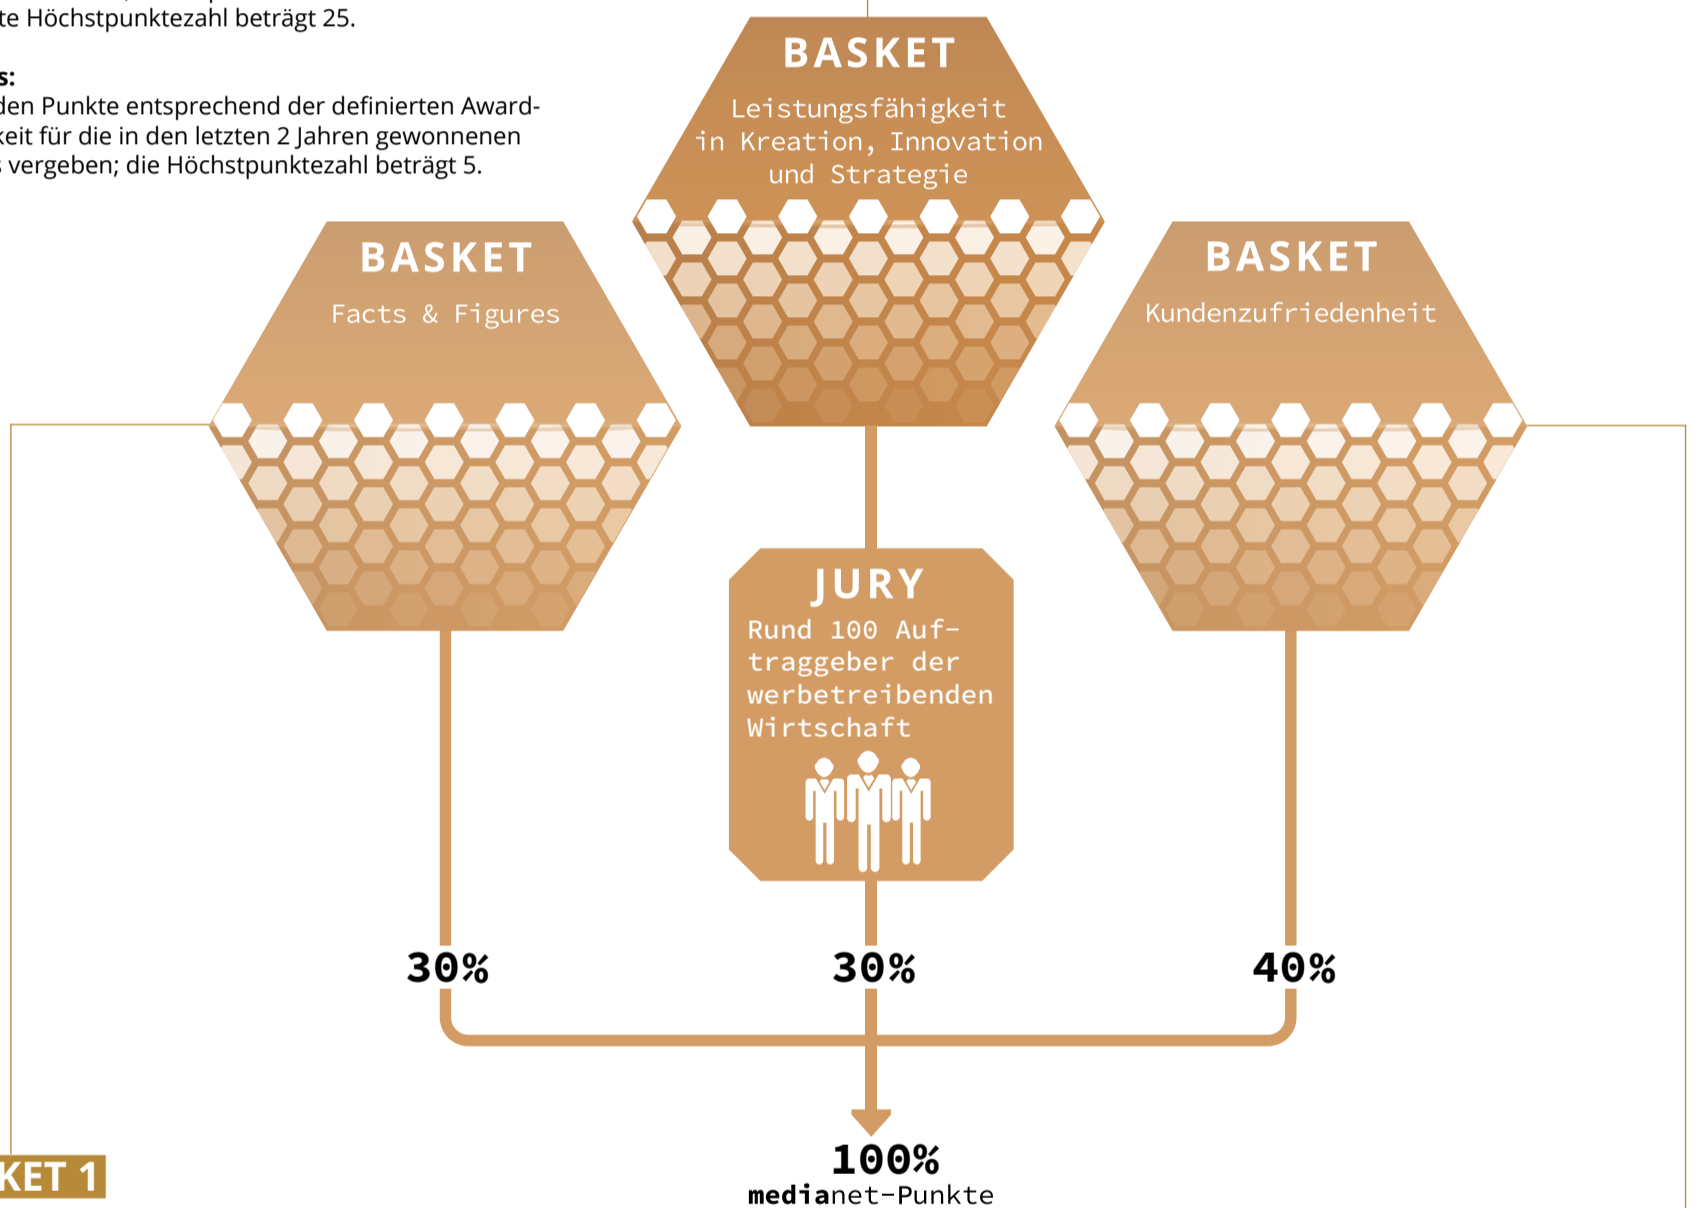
te Höchstpunktezahl beträgt 25.

s:
den Punkte entsprechend der definierten Award-
keit für die in den letzten 2 Jahren gewonnenen
s vergeben; die Höchstpunktezahl beträgt 5.

BASKET
Leistungsfähigkeit in Kreation, Innovation und Strategie

BASKET
Facts & Figures

BASKET
Kundenzufriedenheit

JURY
Rund 100 Auftraggeber der werbetreibenden Wirtschaft

30%

30%

40%

100%
medianet-Punkte

KET 1